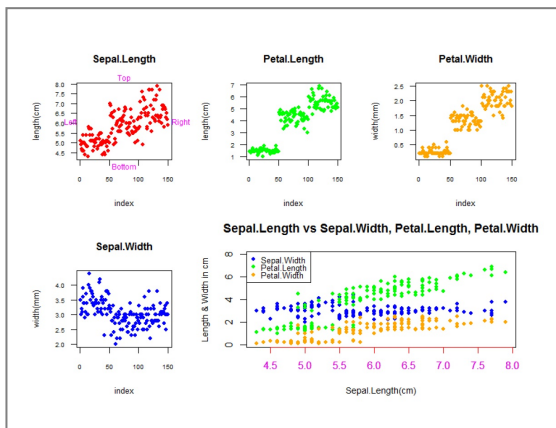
Sepal.Length

Top

Left

Right

Bottom

length(cm)

8.0
7.5
7.0
6.5
6.0
5.5
5.0
4.5

0 50 100 150

index

Petal.Length

length(cm)

7
6
5
4
3
2
1

0 50 100 150

index

Petal.Width

width(mm)

2.5
2.0
1.5
1.0
0.5

0 50 100 150

index

Sepal.Width

width(mm)

4.0
3.5
3.0
2.5
2.0

0 50 100 150

index

Sepal.Length vs Sepal.Width, Petal.Length, Petal.Width

Sepal.Width
Petal.Length
Petal.Width

Length & Width in cm

8
6
4
2
0

4.5 5.0 5.5 6.0 6.5 7.0 7.5 8.0

Sepal.Length(cm)